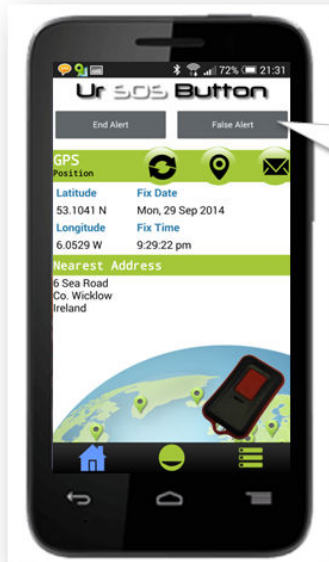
72% 21:31

Ur SOS Button

End Alert

False Alert

GPS
Position

| Latitude | Fix Date |
|---|---|
| 53.1041 N | Mon, 29 Sep 2014 |
| Longitude | Fix Time |
| 6.0529 W | 9:29:22 pm |

Nearest Address

6 Sea Road
Co. Wicklow
Ireland